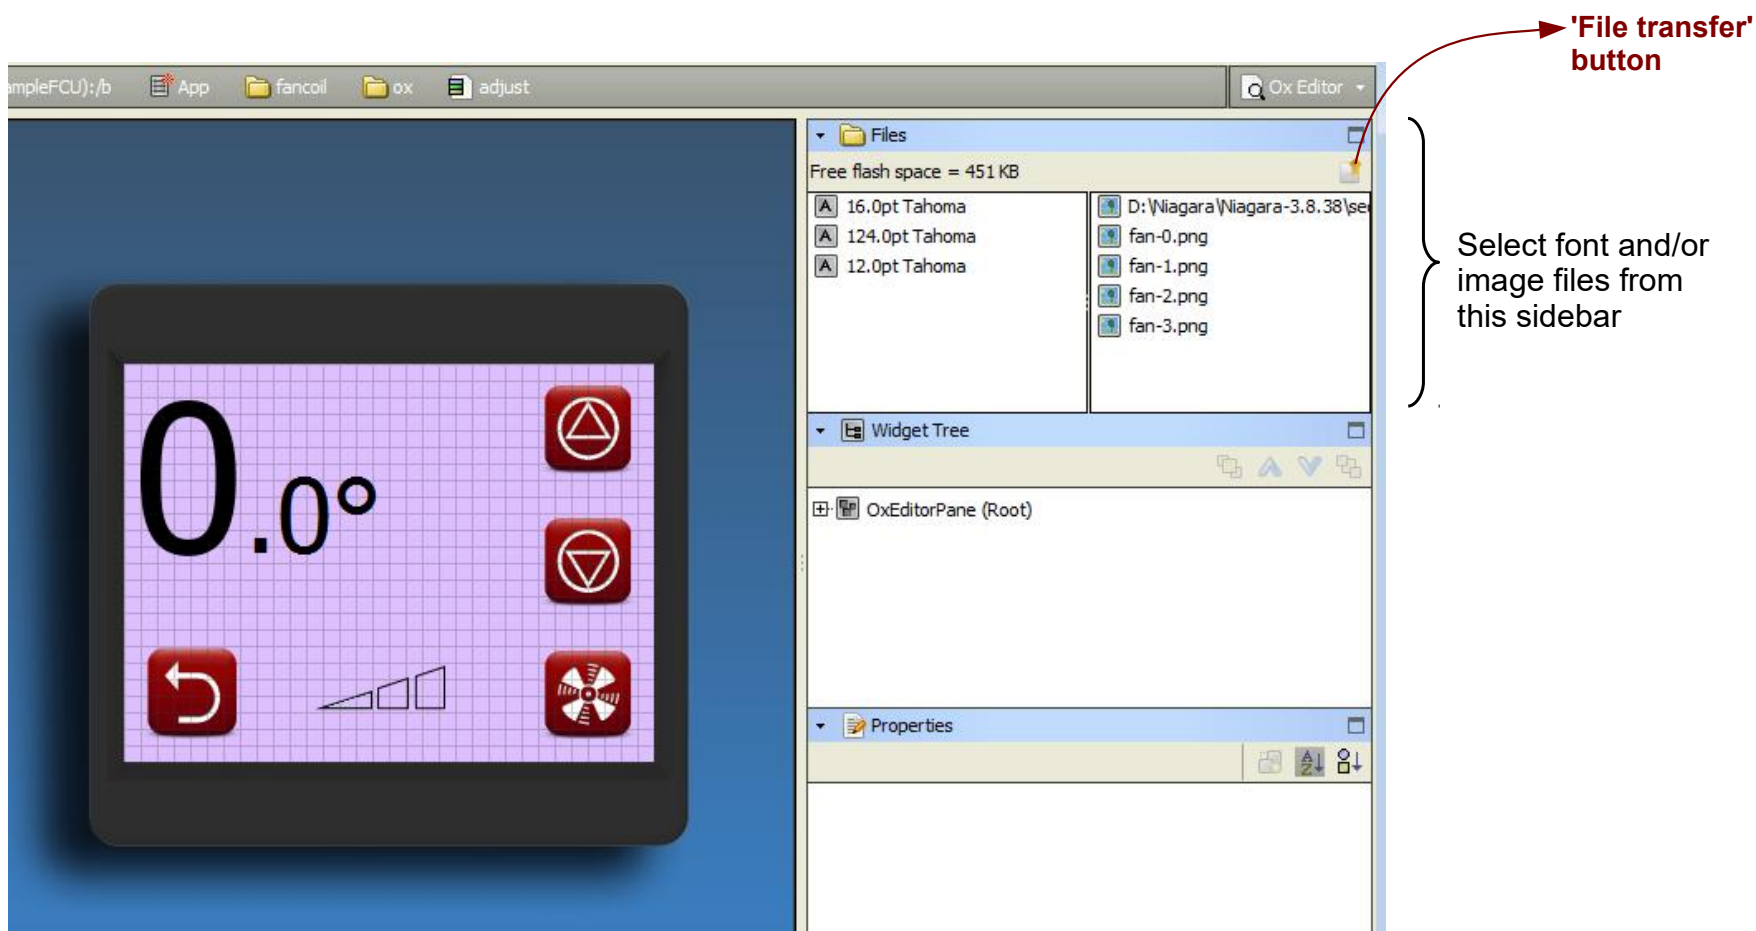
'File transfer' button

ampleFCU):/b App fancoil ox adjust Ox Editor

Files

Free flash space = 451 KB

16.0pt Tahoma
124.0pt Tahoma
12.0pt Tahoma

D:\Niagara\Niagara-3.8.38\se
fan-0.png
fan-1.png
fan-2.png
fan-3.png

Select font and/or image files from this sidebar

Widget Tree

OxEditorPane (Root)

Properties

0.0°